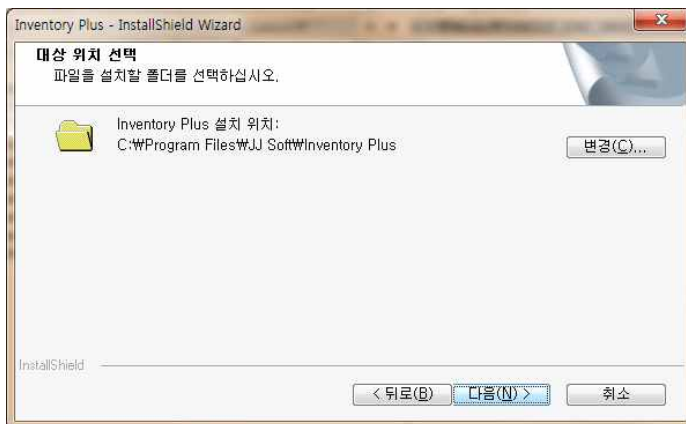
Inventory Plus - InstallShield Wizard

대상 위치 선택
파일을 설치할 폴더를 선택하십시오.

Inventory Plus 설치 위치:
C:₩Program Files₩JJ Soft₩Inventory Plus

변경(C)...

InstallShield

< 뒤로(B)
다음(N) >
취소